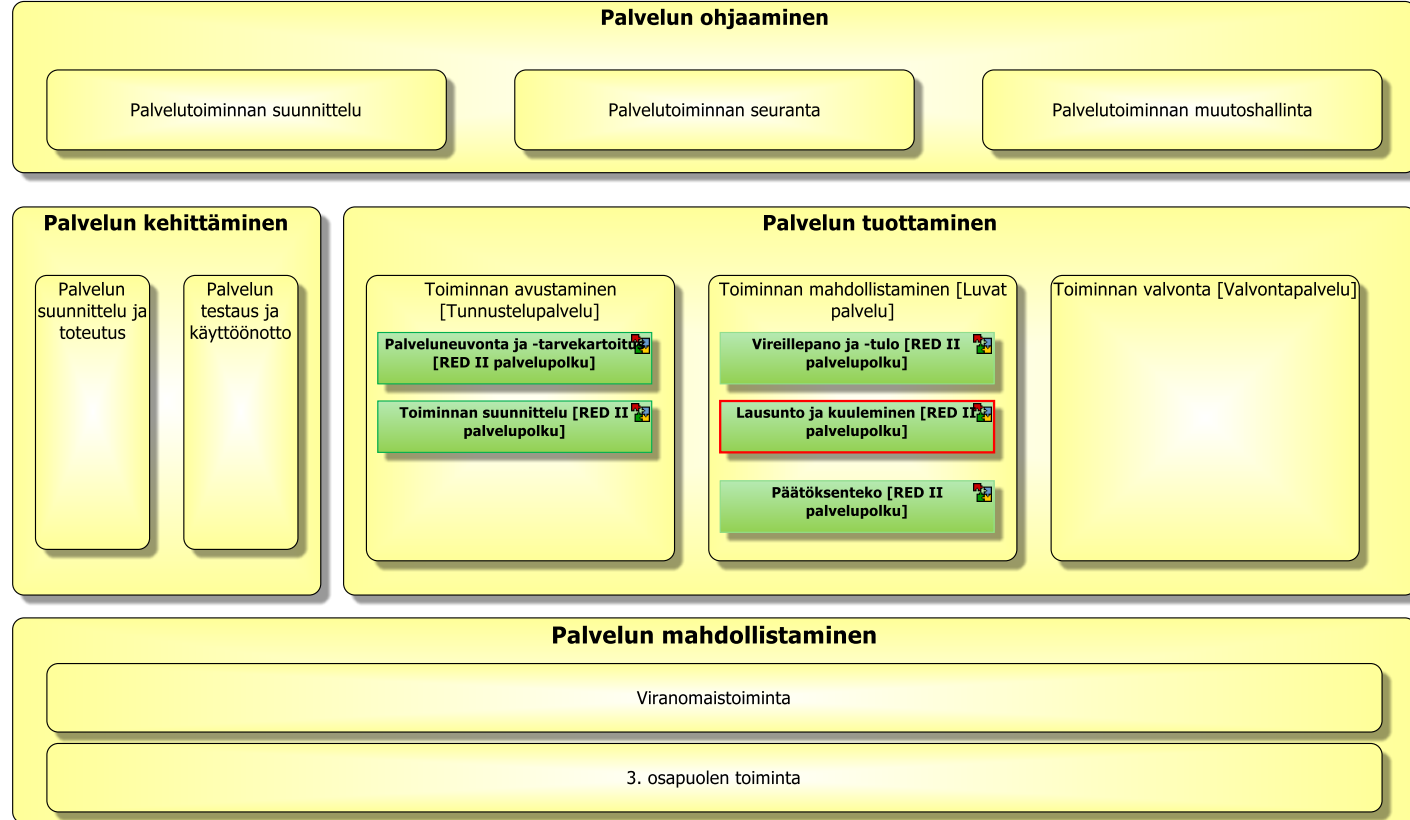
Palvelun ohjaaminen

Palvelutoiminnan suunnittelu

Palvelutoiminnan seuranta

Palvelutoiminnan muutoshallinta

Palvelun kehittäminen

Palvelun suunnittelu ja toteutus

Palvelun testaus ja käyttöönotto

Palvelun tuottaminen

Toiminnan avustaminen [Tunnustelupalvelu]

Palveluneuvonta ja -tarvekartoitus [RED II palvelupolku]

Toiminnan suunnittelu [RED II palvelupolku]

Toiminnan mahdollistaminen [Luvat palvelu]

Vireillepano ja -tulo [RED II palvelupolku]

Lausunto ja kuuleminen [RED II palvelupolku]

Päätöksenteko [RED II palvelupolku]

Toiminnan valvonta [Valvontapalvelu]

Palvelun mahdollistaminen

Viranomaistoiminta

3. osapuolen toiminta